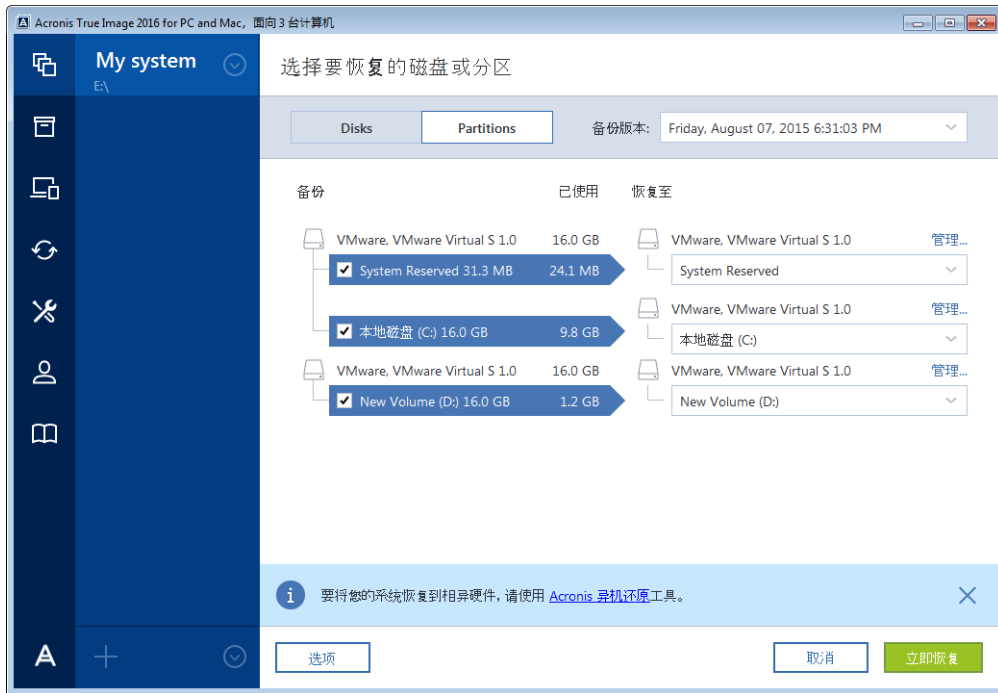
Acronis True Image 2016 for PC and Mac，面向 3 台计算机

My system
E:\

选择要恢复的磁盘或分区

Disks
Partitions
备份版本:
Friday, August 07, 2015 6:31:03 PM

备份
已使用
恢复至

VMware, VMware Virtual S 1.0
16.0 GB
VMware, VMware Virtual S 1.0
管理...
System Reserved 31.3 MB
24.1 MB
System Reserved

VMware, VMware Virtual S 1.0
管理...
本地磁盘 (C:) 16.0 GB
9.8 GB
本地磁盘 (C:)

VMware, VMware Virtual S 1.0
16.0 GB
VMware, VMware Virtual S 1.0
管理...
New Volume (D:) 16.0 GB
1.2 GB
New Volume (D:)

要将您的系统恢复到相异硬件，请使用 Acronis 异机还原工具。

选项
取消
立即恢复